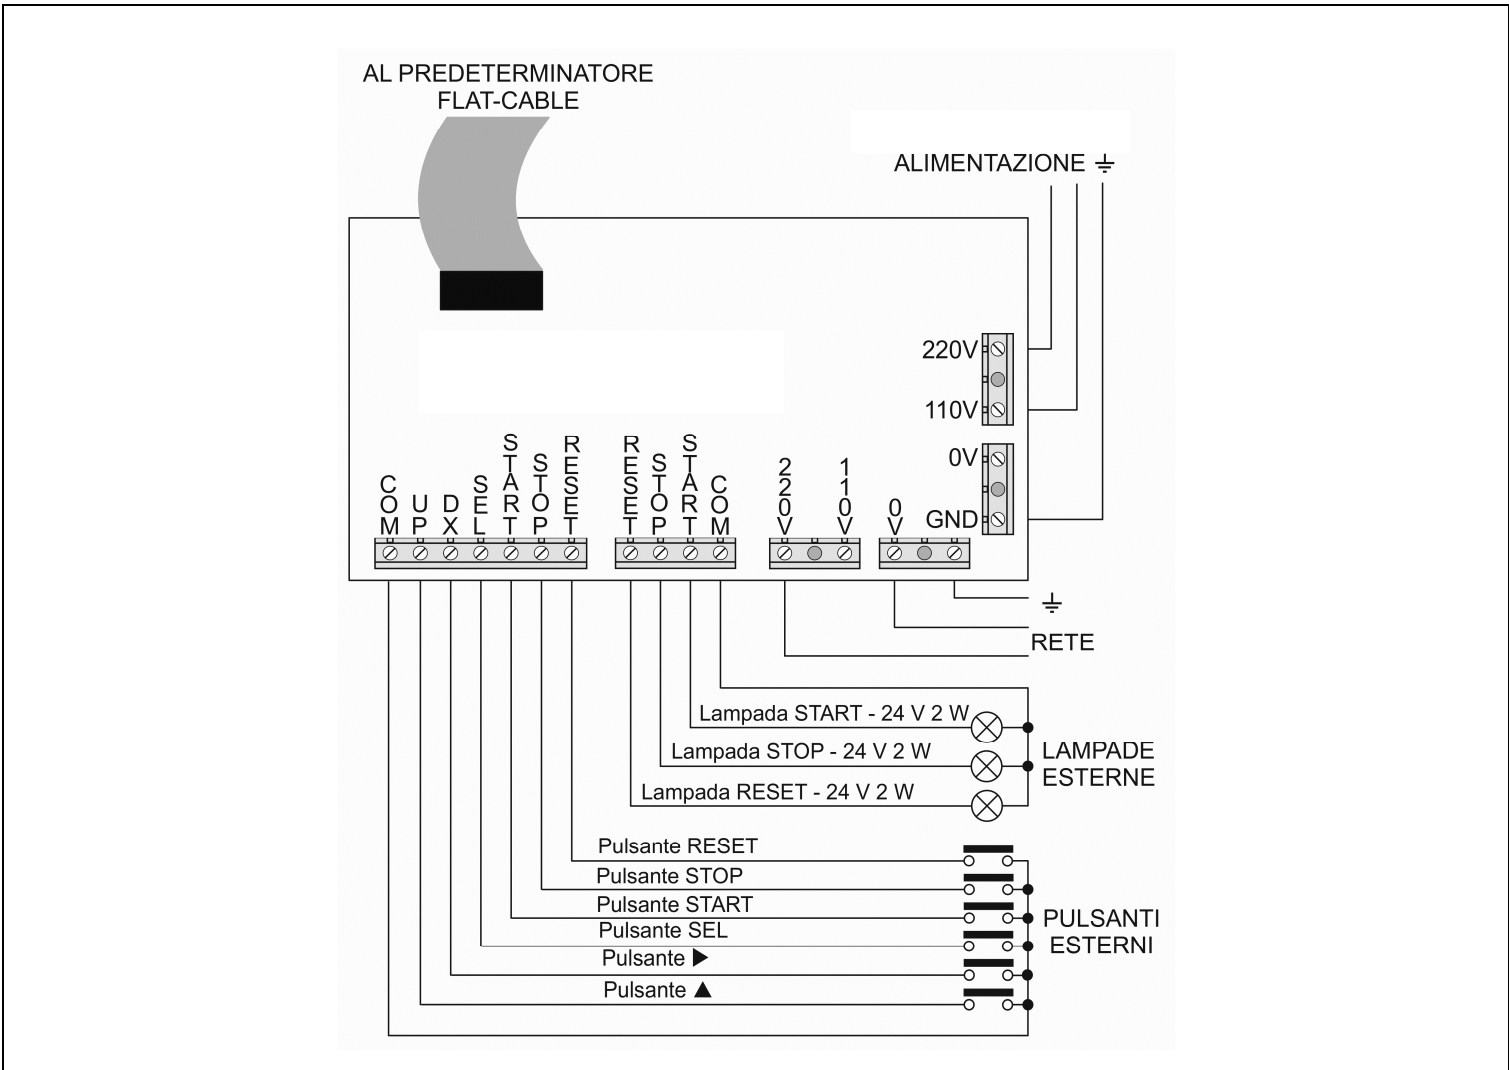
AL PREDETERMINATORE
FLAT-CABLE

ALIMENTAZIONE ⏚

220V

110V

0V

GND

COM UP DX SEL START STOP RESET

RESET STOP START COM

220V 110V

0V

⏚

RETE

Lampada START - 24 V 2 W

Lampada STOP - 24 V 2 W

Lampada RESET - 24 V 2 W

LAMPADE ESTERNE

Pulsante RESET

Pulsante STOP

Pulsante START

Pulsante SEL

Pulsante ▶

Pulsante ▲

PULSANTI ESTERNI